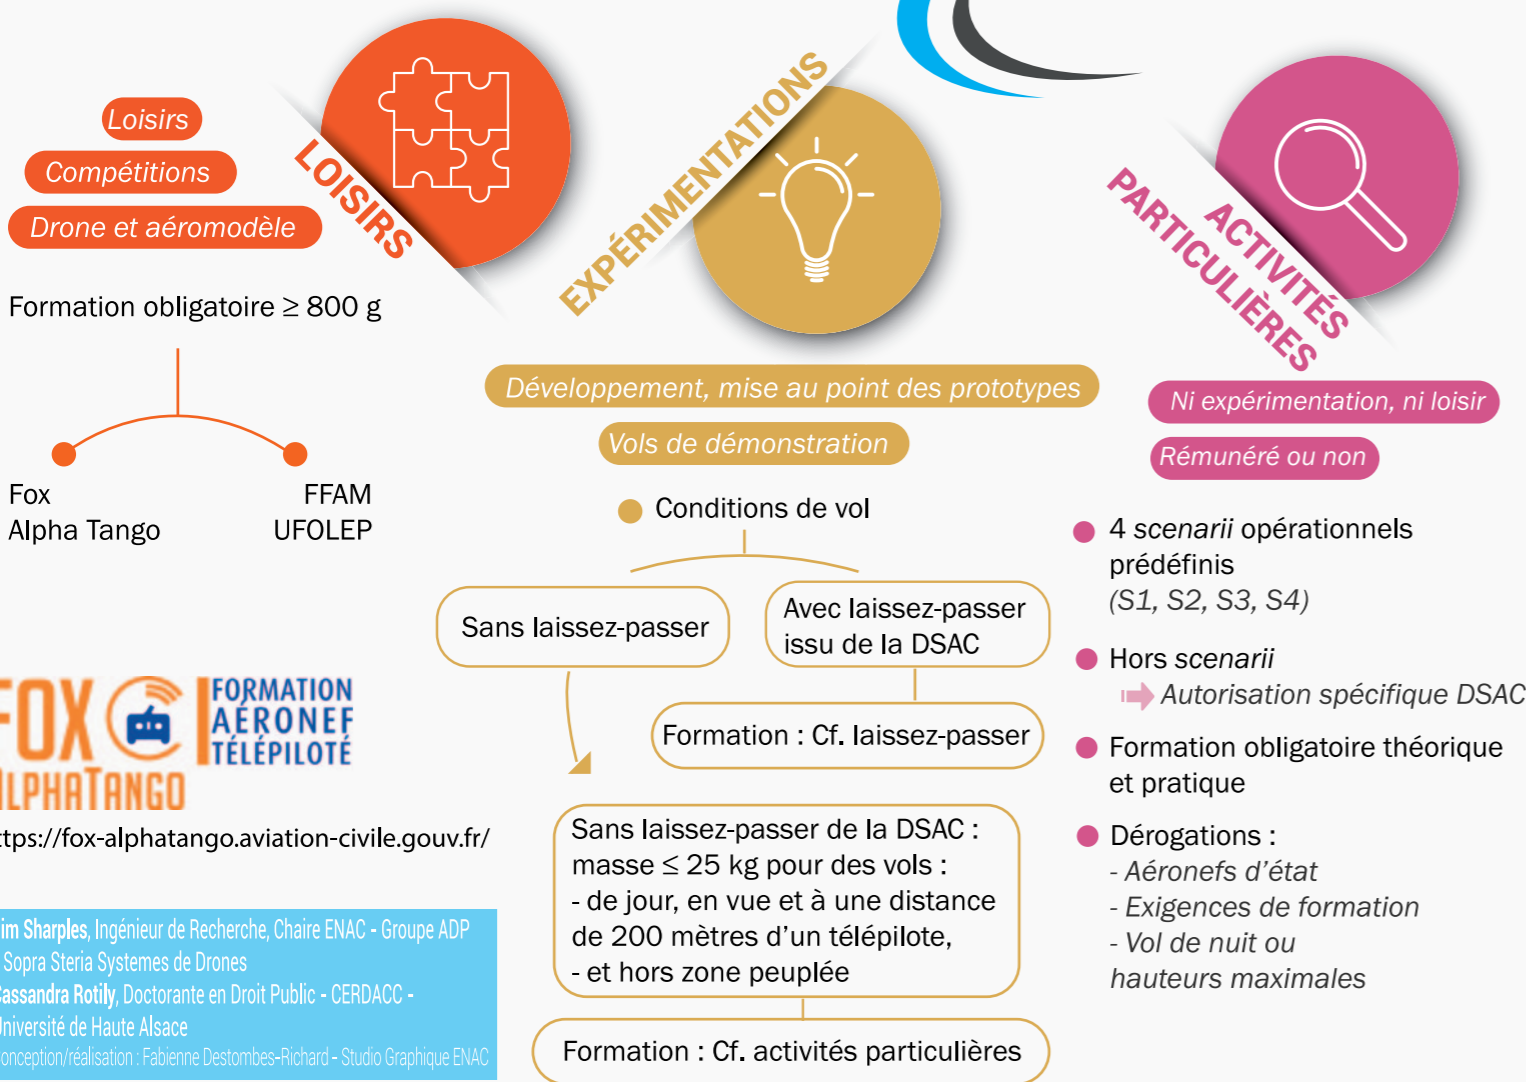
Loisirs
Compétitions
Drone et aéromodèle

LOISIRS

Formation obligatoire ≥ 800 g

Fox
Alpha Tango

FFAM
UFOLEP

FOX ALPHATANGO
FORMATION AÉRONEF TÉLÉPILOTÉ

tps://fox-alphatango.aviation-civile.gouv.fr/

im Sharples, Ingénieur de Recherche, Chaire ENAC - Groupe ADP
Sopra Steria Systemes de Drones
assandra Rotily, Doctorante en Droit Public - CERDACC -
niversité de Haute Alsace
onception/réalisation : Fabienne Destombes-Richard - Studio Graphique ENAC

EXPÉRIMENTATIONS

Développement, mise au point des prototypes
Vols de démonstration

Conditions de vol

Sans laissez-passer

Avec laissez-passer issu de la DSAC

Formation : Cf. laissez-passer

Sans laissez-passer de la DSAC : masse ≤ 25 kg pour des vols :
- de jour, en vue et à une distance de 200 mètres d’un télépilote,
- et hors zone peuplée

Formation : Cf. activités particulières

ACTIVITÉS PARTICULIÈRES

Ni expérimentation, ni loisir
Rémunéré ou non

4 scenarii opérationnels prédéfinis (S1, S2, S3, S4)

Hors scenarii
Autorisation spécifique DSAC

Formation obligatoire théorique et pratique

Dérogations :
- Aéronefs d’état
- Exigences de formation
- Vol de nuit ou hauteurs maximales